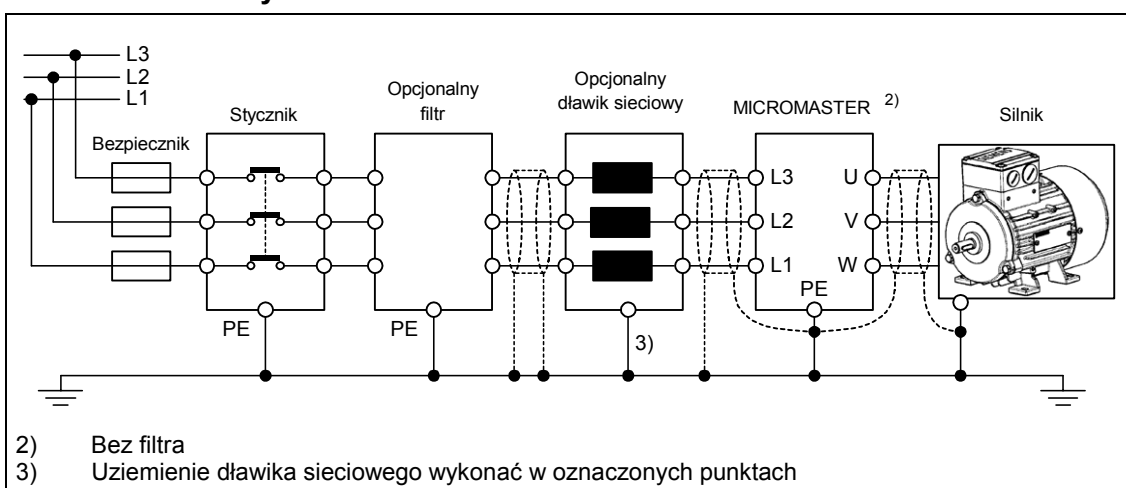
L3
L2
L1

Bezpiecznik

Stycznik

PE

Opcjonalny filtr

PE

Opcjonalny dławik sieciowy

3)

MICROMASTER $^{2)}$

L3
L2
L1

U
V
W

PE

Silnik

2) Bez filtra
3) Uziemienie dławika sieciowego wykonać w oznaczonych punktach